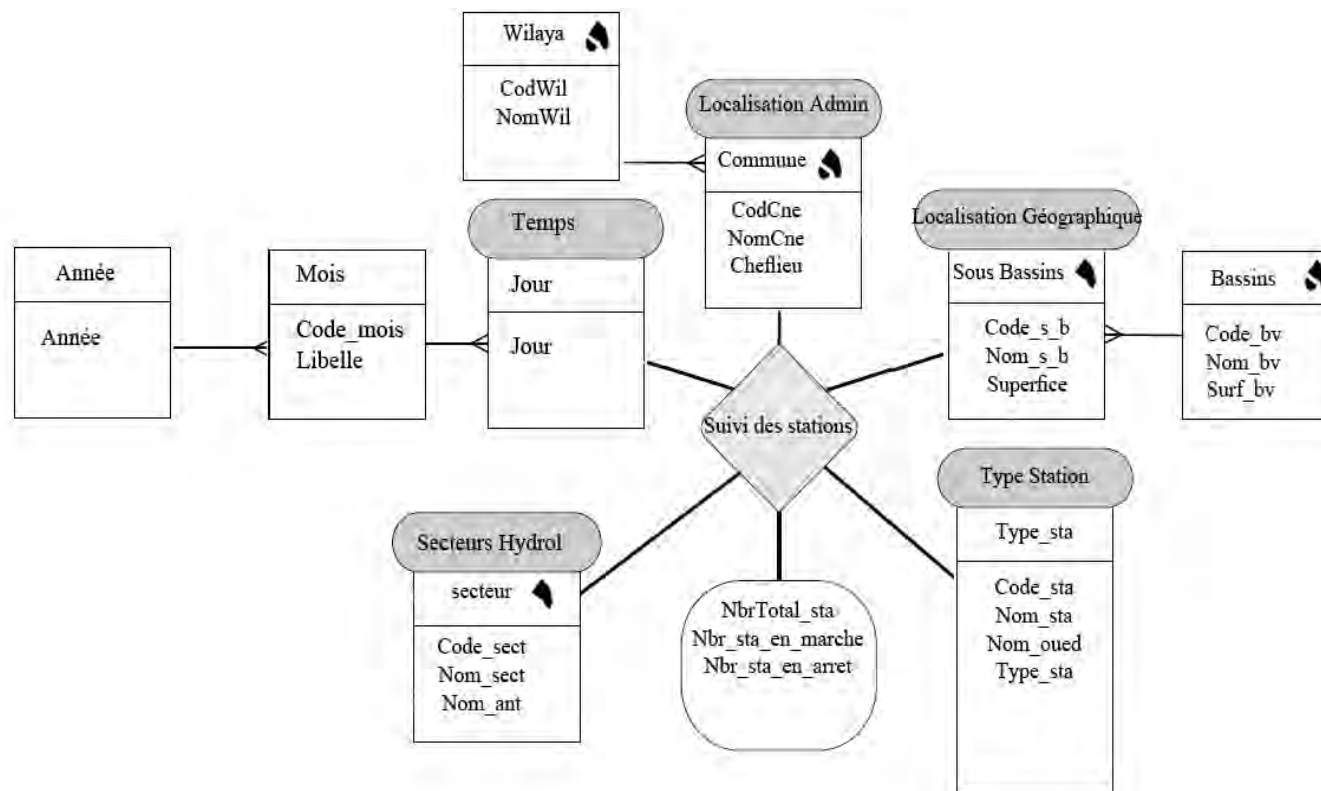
Wilaya

CodWil
NomWil

Localisation Admin

Commune

CodCne
NomCne
Cheflieu

Temps

Jour

Jour

Localisation Géographique

Sous Bassins

Code_s_b
Nom_s_b
Superfice

Bassins

Code_bv
Nom_bv
Surf_bv

Année

Année

Mois

Code_mois
Libelle

Suivi des stations

Type Station

Type_sta

Code_sta
Nom_sta
Nom_oued
Type_sta

Secteurs Hydrol

secteur

Code_sect
Nom_sect
Nom_ant

NbrTotal_sta
Nbr_sta_en_marche
Nbr_sta_en_arret